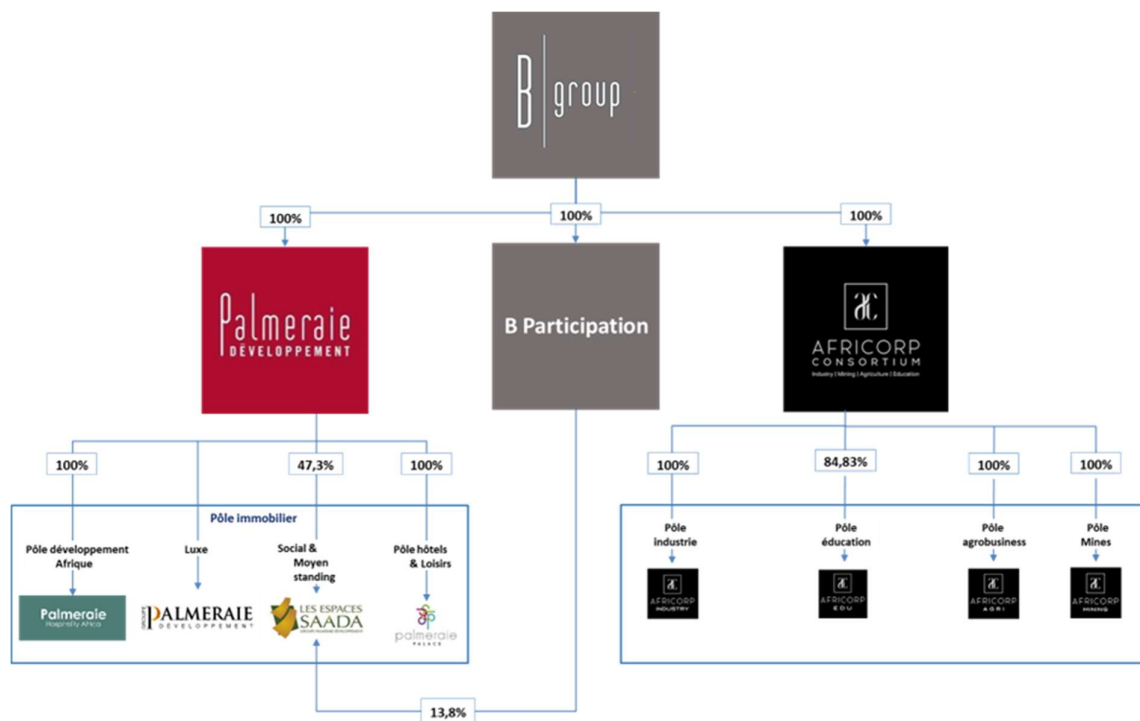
B group

100%

100%

100%

Palmeraie DÉVELOPPEMENT

B Participation

AFRICORP CONSORTIUM
Industry | Mining | Agriculture | Education

100%

47,3%

100%

100%

84,83%

100%

100%

Pôle immobilier

Pôle développement Afrique

Luxe

Social & Moyen standing

Pôle hôtels & Loisirs

Palmeraie Hospitality Africa

GROUPE PALMERAIE DÉVELOPPEMENT

LES ESPACES SAADA

palmeraie PALACE

Pôle industrie

Pôle éducation

Pôle agrobusiness

Pôle Mines

AFRICORP INDUSTRY

AFRICORP EDU

AFRICORP AGRI

AFRICORP MINING

13,8%